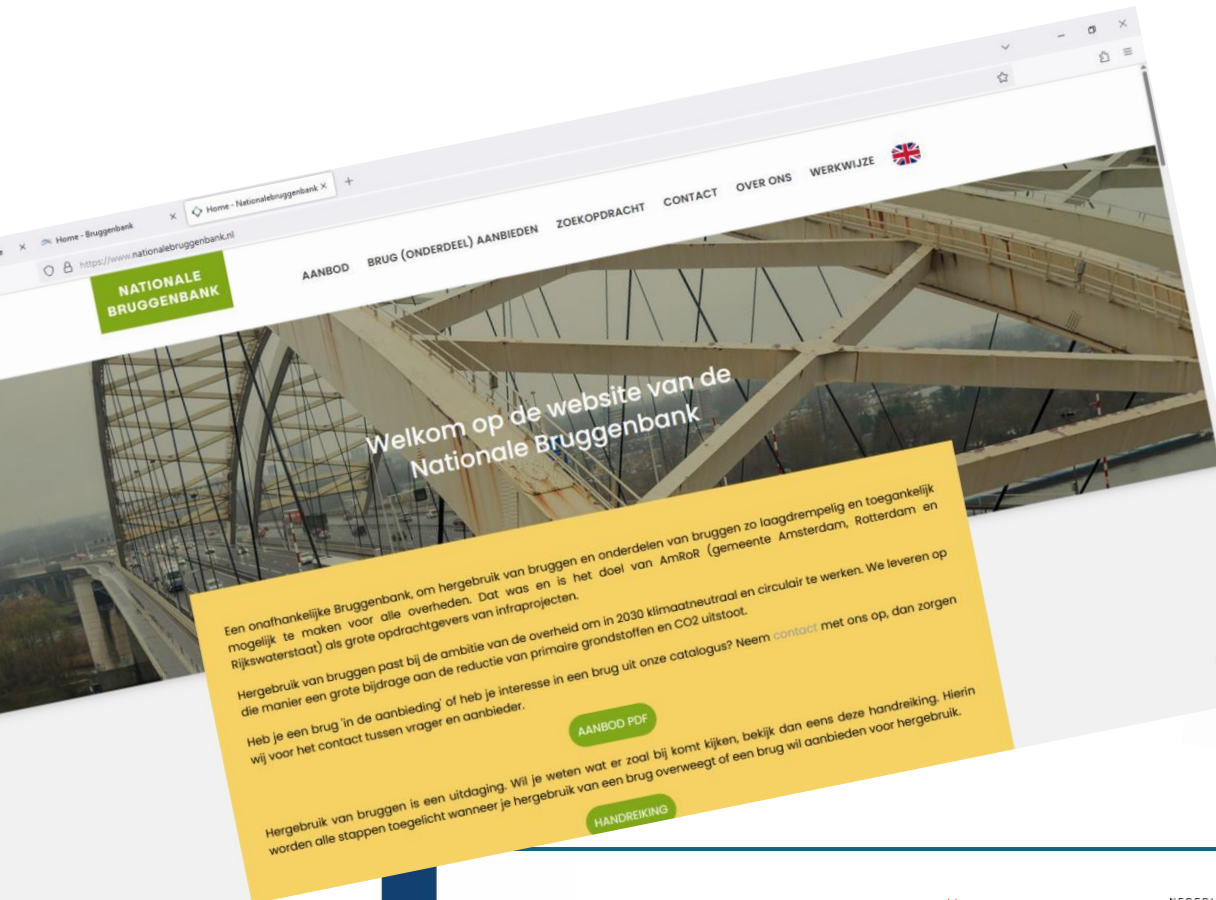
Home - Bruggenbank
Home - Nationalebruggenbank
https://www.nationalebruggenbank.nl

NATIONALE BRUGGENBANK

AANBOD BRUG (ONDERDEEL) AANBIEDEN ZOEKOPDRACHT CONTACT OVER ONS WERKWIJZE

Welkom op de website van de Nationale Bruggenbank

Een onafhankelijke Bruggenbank, om hergebruik van bruggen en onderdelen van bruggen zo laagdrempelig en toegankelijk mogelijk te maken voor alle overheden. Dat was en is het doel van AmRoR (gemeente Amsterdam, Rotterdam en Rijkswaterstaat) als grote opdrachtgevers van infraprojecten.

Hergebruik van bruggen past bij de ambitie van de overheid om in 2030 klimaatneutraal en circulair te werken. We leveren op die manier een grote bijdrage aan de reductie van primaire grondstoffen en CO2 uitstoot.

Heb je een brug 'in de aanbieding' of heb je interesse in een brug uit onze catalogus? Neem contact met ons op, dan zorgen wij voor het contact tussen vrager en aanbieder.

AANBOD PDF

Hergebruik van bruggen is een uitdaging. Wil je weten wat er zoal bij komt kijken, bekijk dan eens deze handreiking. Hierin worden alle stappen toegelicht wanneer je hergebruik van een brug overweegt of een brug wil aanbieden voor hergebruik.

HANDREIKING